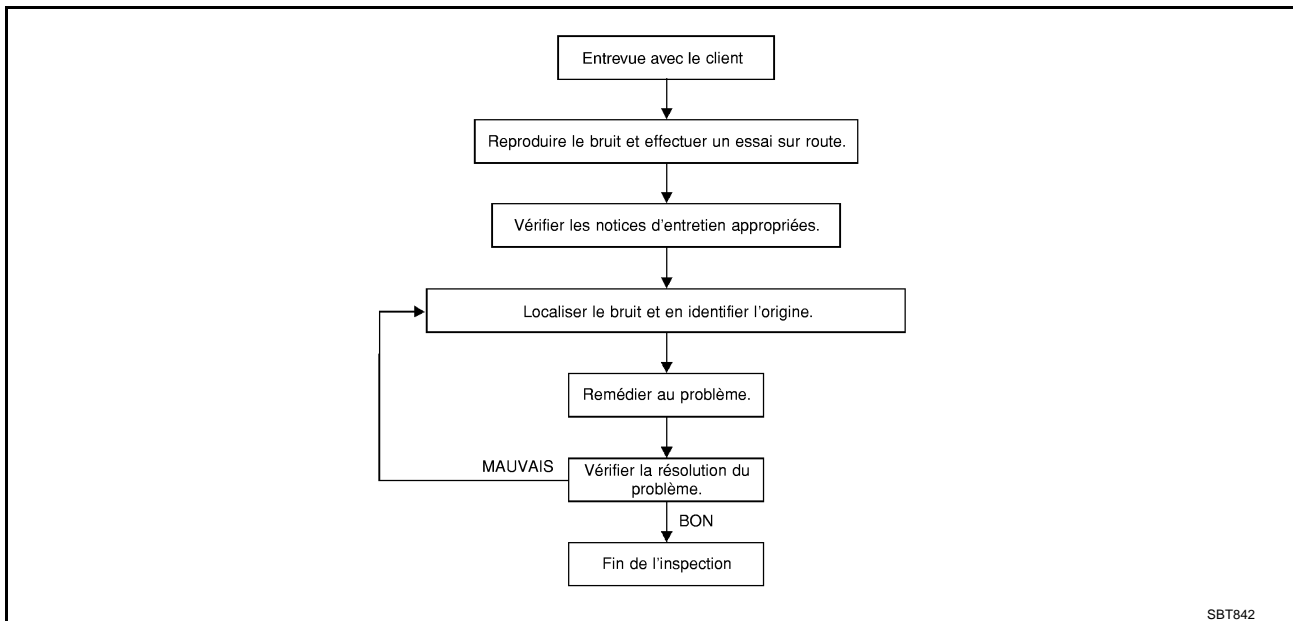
Entrevue avec le client

Reproduire le bruit et effectuer un essai sur route.

Vérifier les notices d'entretien appropriées.

Localiser le bruit et en identifier l'origine.

Remédier au problème.

MAUVAIS

Vérifier la résolution du problème.

BON

Fin de l'inspection

SBT842